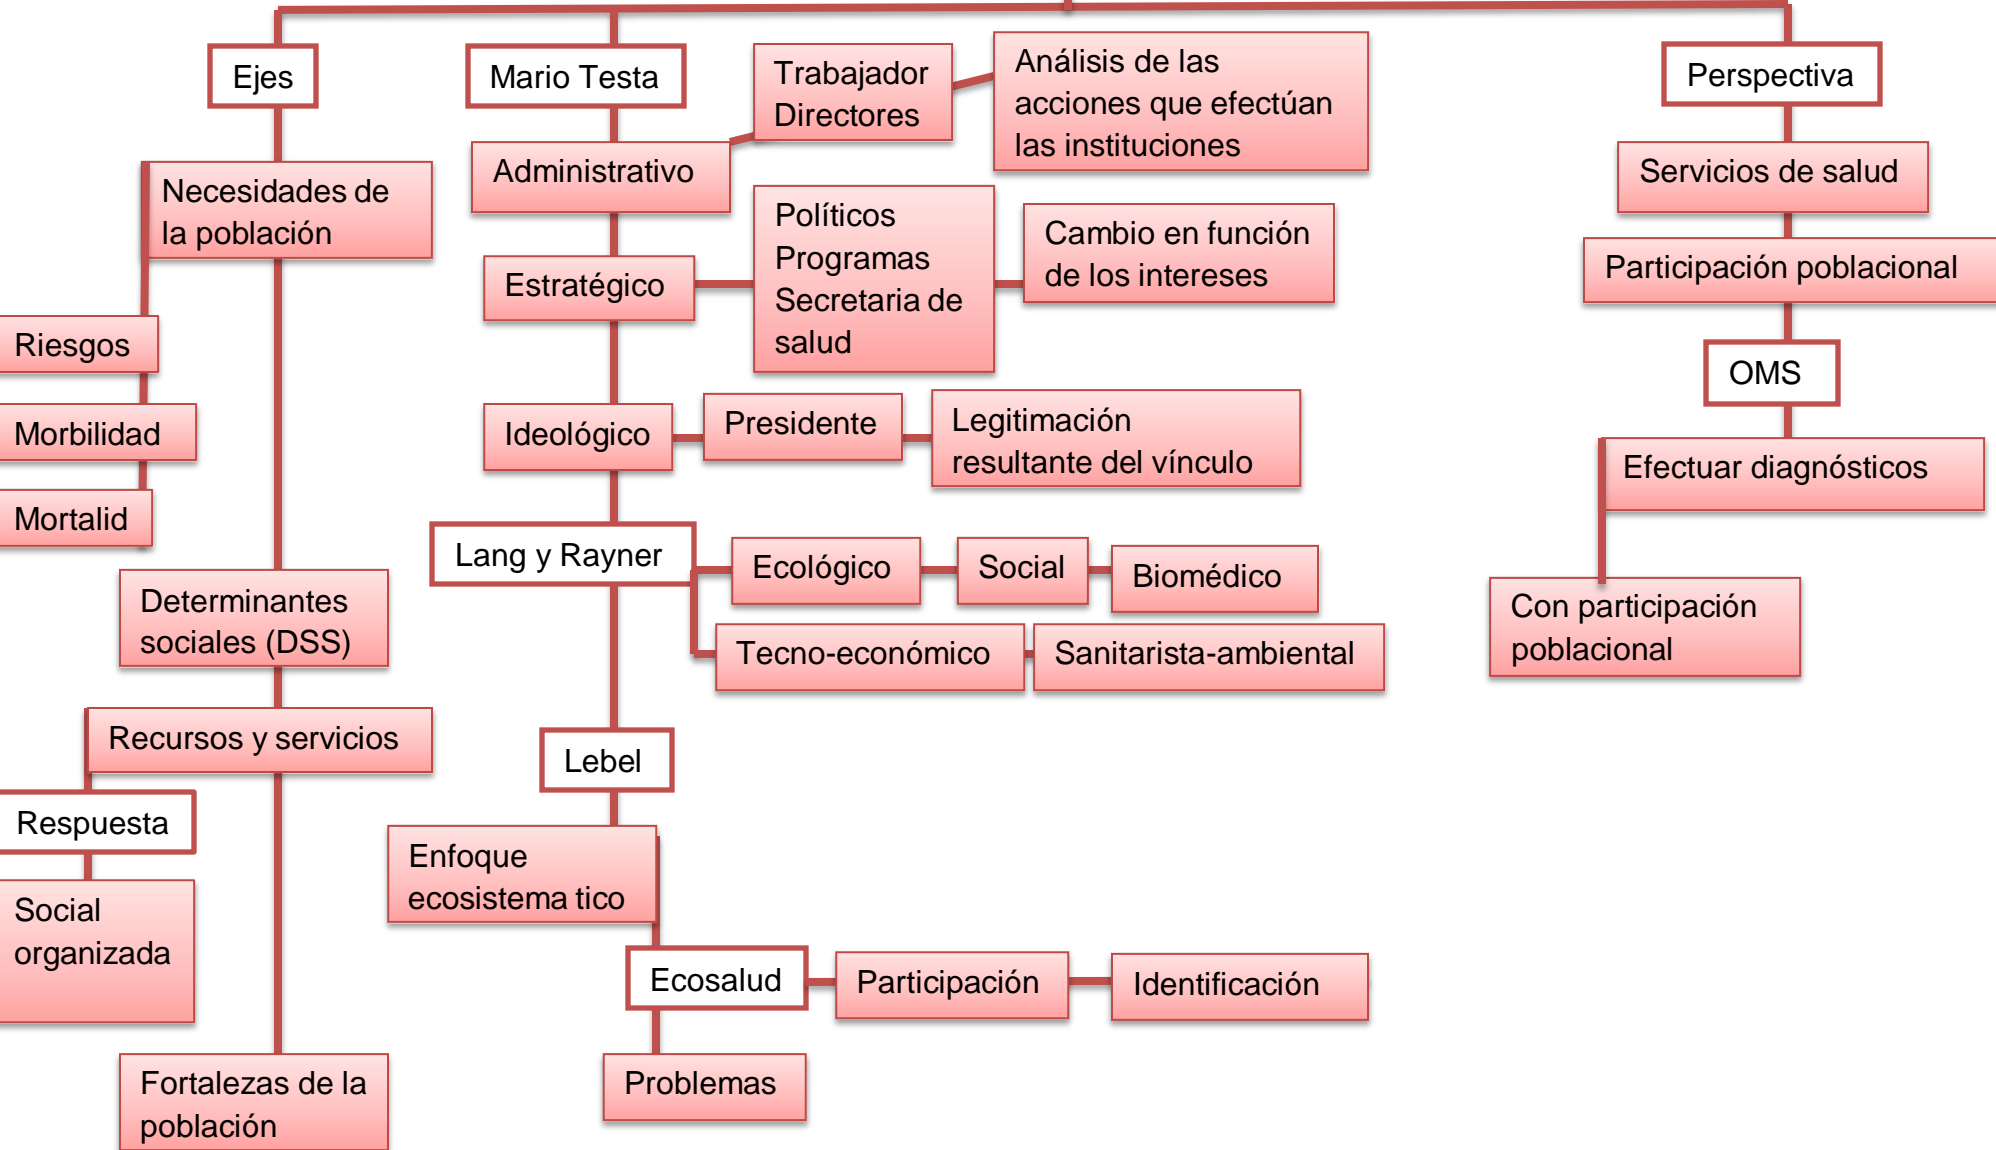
Ejes

Necesidades de la población

Riesgos

Morbilidad

Mortalid

Determinantes sociales (DSS)

Recursos y servicios

Respuesta

Social organizada

Fortalezas de la población

Mario Testa

Administrativo

Trabajador Directores

Análisis de las acciones que efectúan las instituciones

Estratégico

Políticos Programas Secretaria de salud

Cambio en función de los intereses

Ideológico

Presidente

Legitimación resultante del vínculo

Lang y Rayner

Ecológico

Social

Biomédico

Tecno-económico

Sanitarista-ambiental

Lebel

Enfoque ecosistema tico

Ecosalud

Participación

Identificación

Problemas

Perspectiva

Servicios de salud

Participación poblacional

OMS

Efectuar diagnósticos

Con participación poblacional